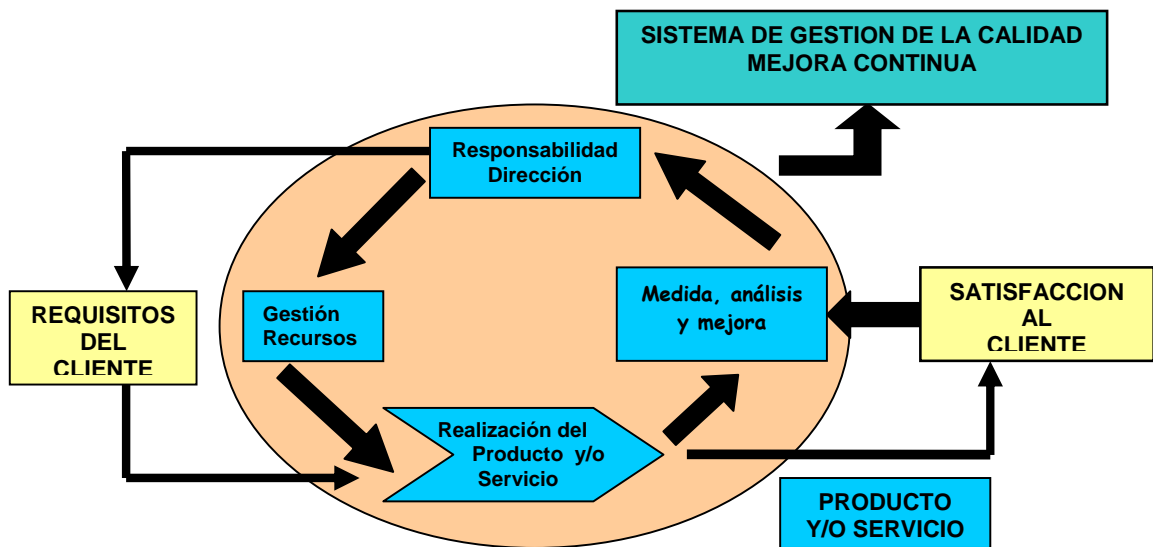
SISTEMA DE GESTION DE LA CALIDAD
MEJORA CONTINUA

Responsabilidad
Dirección

REQUISITOS
DEL
CLIENTE

Gestión
Recursos

Medida, análisis
y mejora

SATISFACCION
AL
CLIENTE

Realización del
Producto y/o
Servicio

PRODUCTO
Y/O SERVICIO